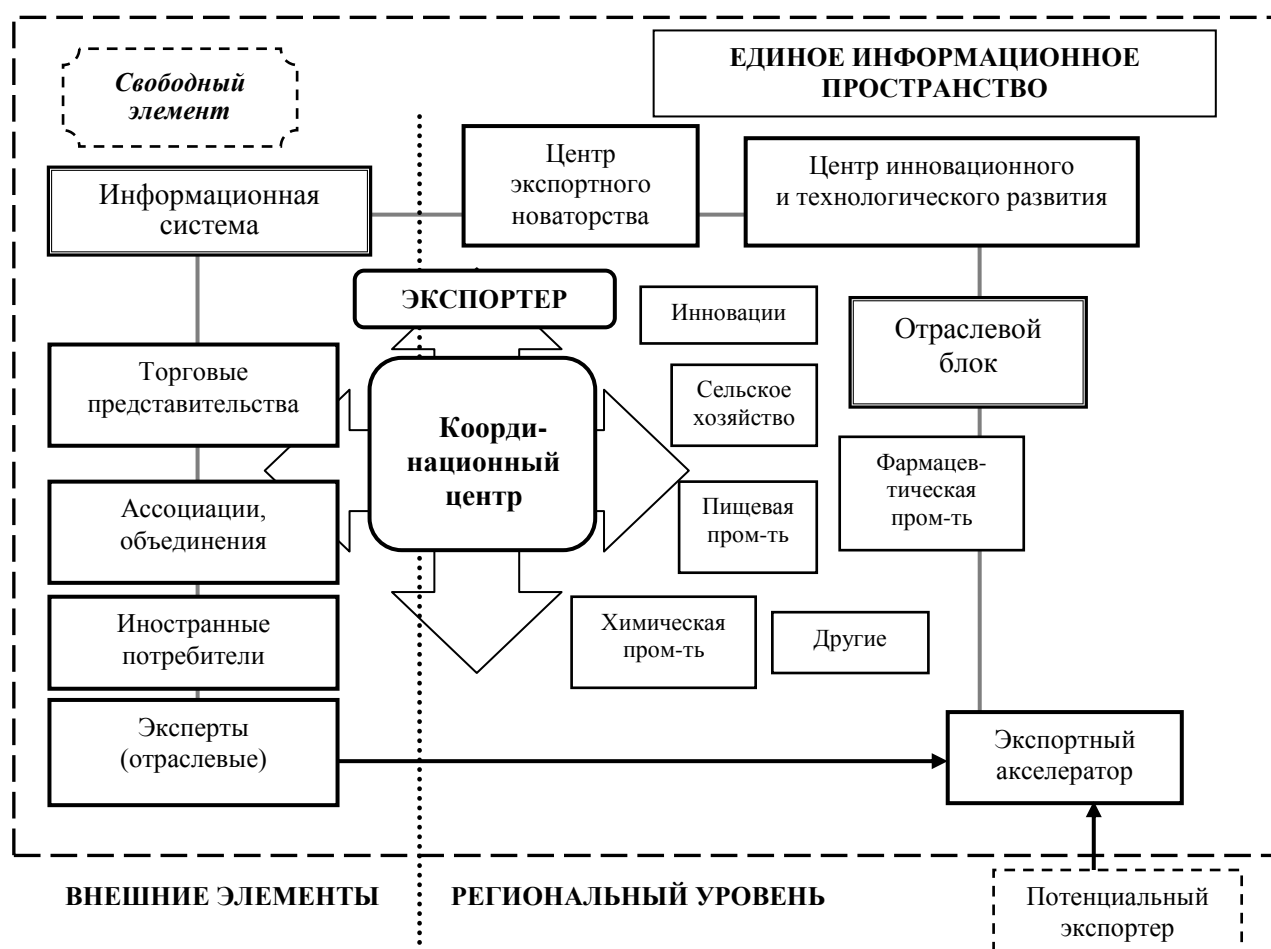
ЕДИНОЕ ИНФОРМАЦИОННОЕ ПРОСТРАНСТВО

Свободный элемент

Информационная система

Центр экспортного новаторства

Центр инновационного и технологического развития

ЭКСПОРТЕР

Инновации

Отраслевой блок

Торговые представительства

Координационный центр

Сельское хозяйство

Фармацевтическая пром-ть

Ассоциации, объединения

Пищевая пром-ть

Иностранные потребители

Химическая пром-ть

Другие

Эксперты (отраслевые)

Экспортный акселератор

ВНЕШНИЕ ЭЛЕМЕНТЫ

РЕГИОНАЛЬНЫЙ УРОВЕНЬ

Потенциальный экспортер